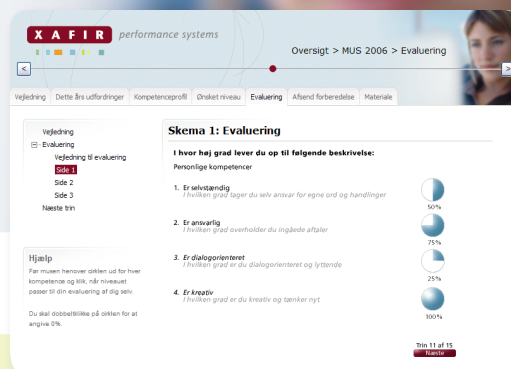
XAFIR performance systems

Oversigt > MUS 2006 > Evaluering

<

Vejledning | Dette års udfordringer | Kompetenceprofil | Ønsket niveau | Evaluering | Afsend forberedelse | Materiale

Vejledning
Evaluering
Vejledning til evaluering
Side 1
Side 2
Side 3
Næste trin

Hjælp
Før musen henover cirklen ud for hver kompetence og klik, når niveauet passer til din evaluering af dig selv.

Du skal dobbeltklikke på cirklen for at angive 0%.

Skema 1: Evaluering

I hvor høj grad lever du op til følgende beskrivelse:

Personlige kompetencer

1. Er selvstændig
I hvilken grad tager du selv ansvar for egne ord og handlinger
50%

2. Er ansvarlig
I hvilken grad overholder du ingåede aftaler
75%

3. Er dialogorienteret
I hvilken grad er du dialogorienteret og lyttende
25%

4. Er kreativ
I hvilken grad er du kreativ og tænker nyt
100%

Trin 11 af 15
Næste